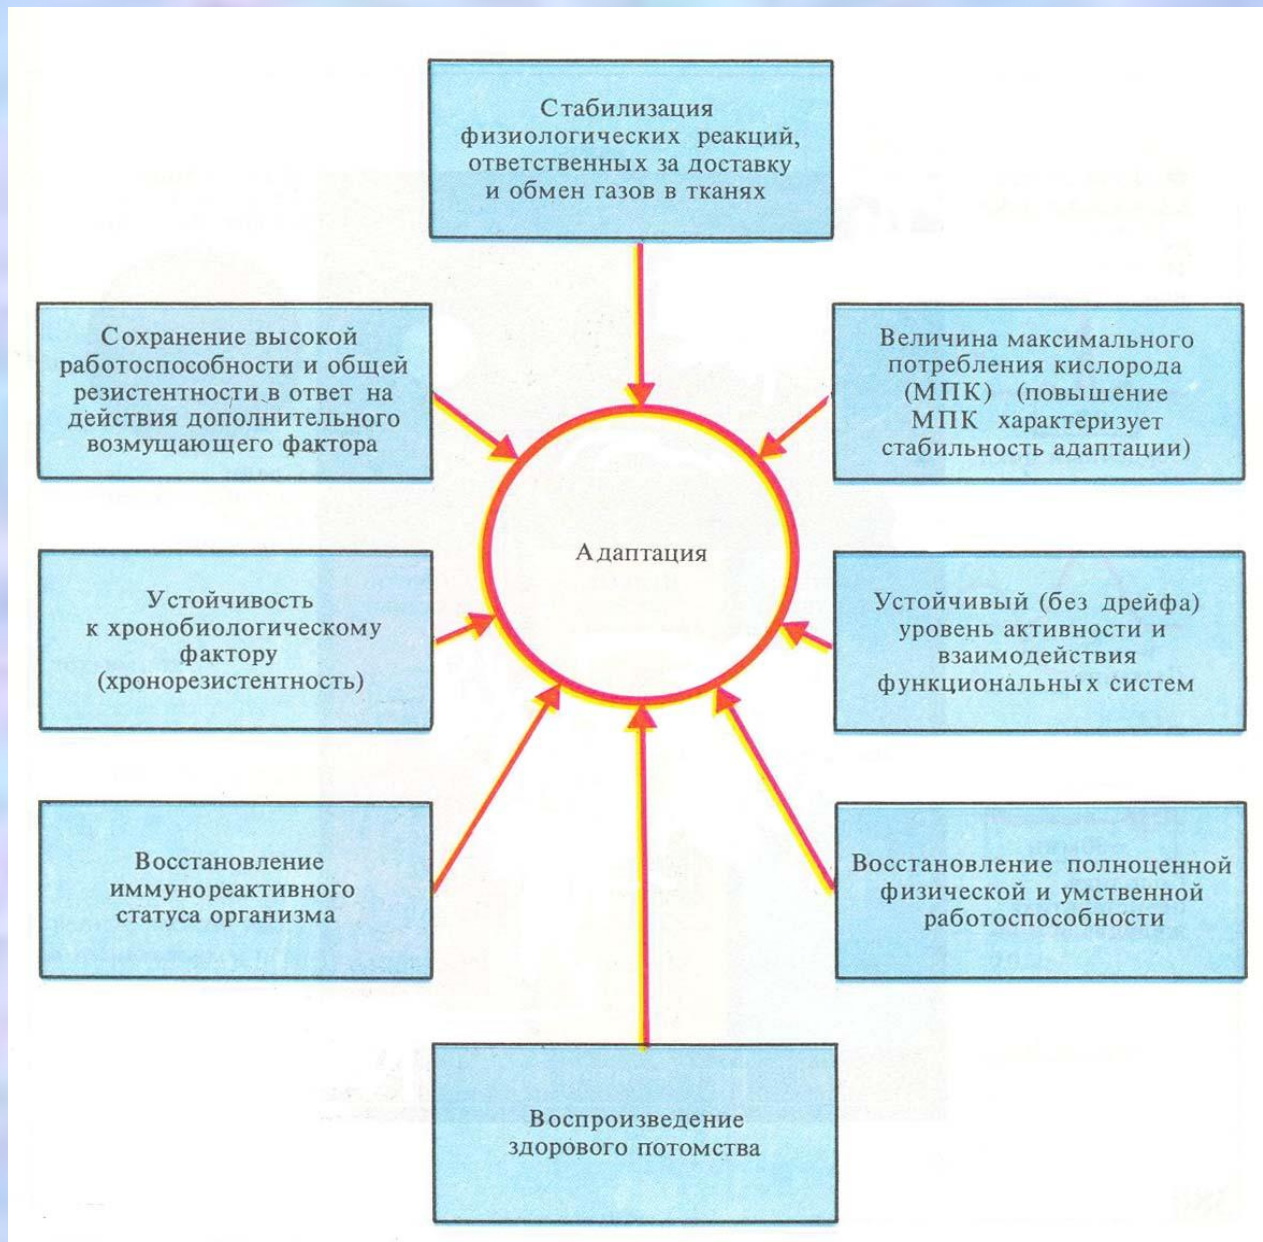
Стабилизация физиологических реакций, ответственных за доставку и обмен газов в тканях

Сохранение высокой работоспособности и общей резистентности в ответ на действия дополнительного возмущающего фактора

Величина максимального потребления кислорода (МПК) (повышение МПК характеризует стабильность адаптации)

Адаптация

Устойчивость к хронобиологическому фактору (хронорезистентность)

Устойчивый (без дрейфа) уровень активности и взаимодействия функциональных систем

Восстановление иммунореактивного статуса организма

Восстановление полноценной физической и умственной работоспособности

Воспроизведение здорового потомства